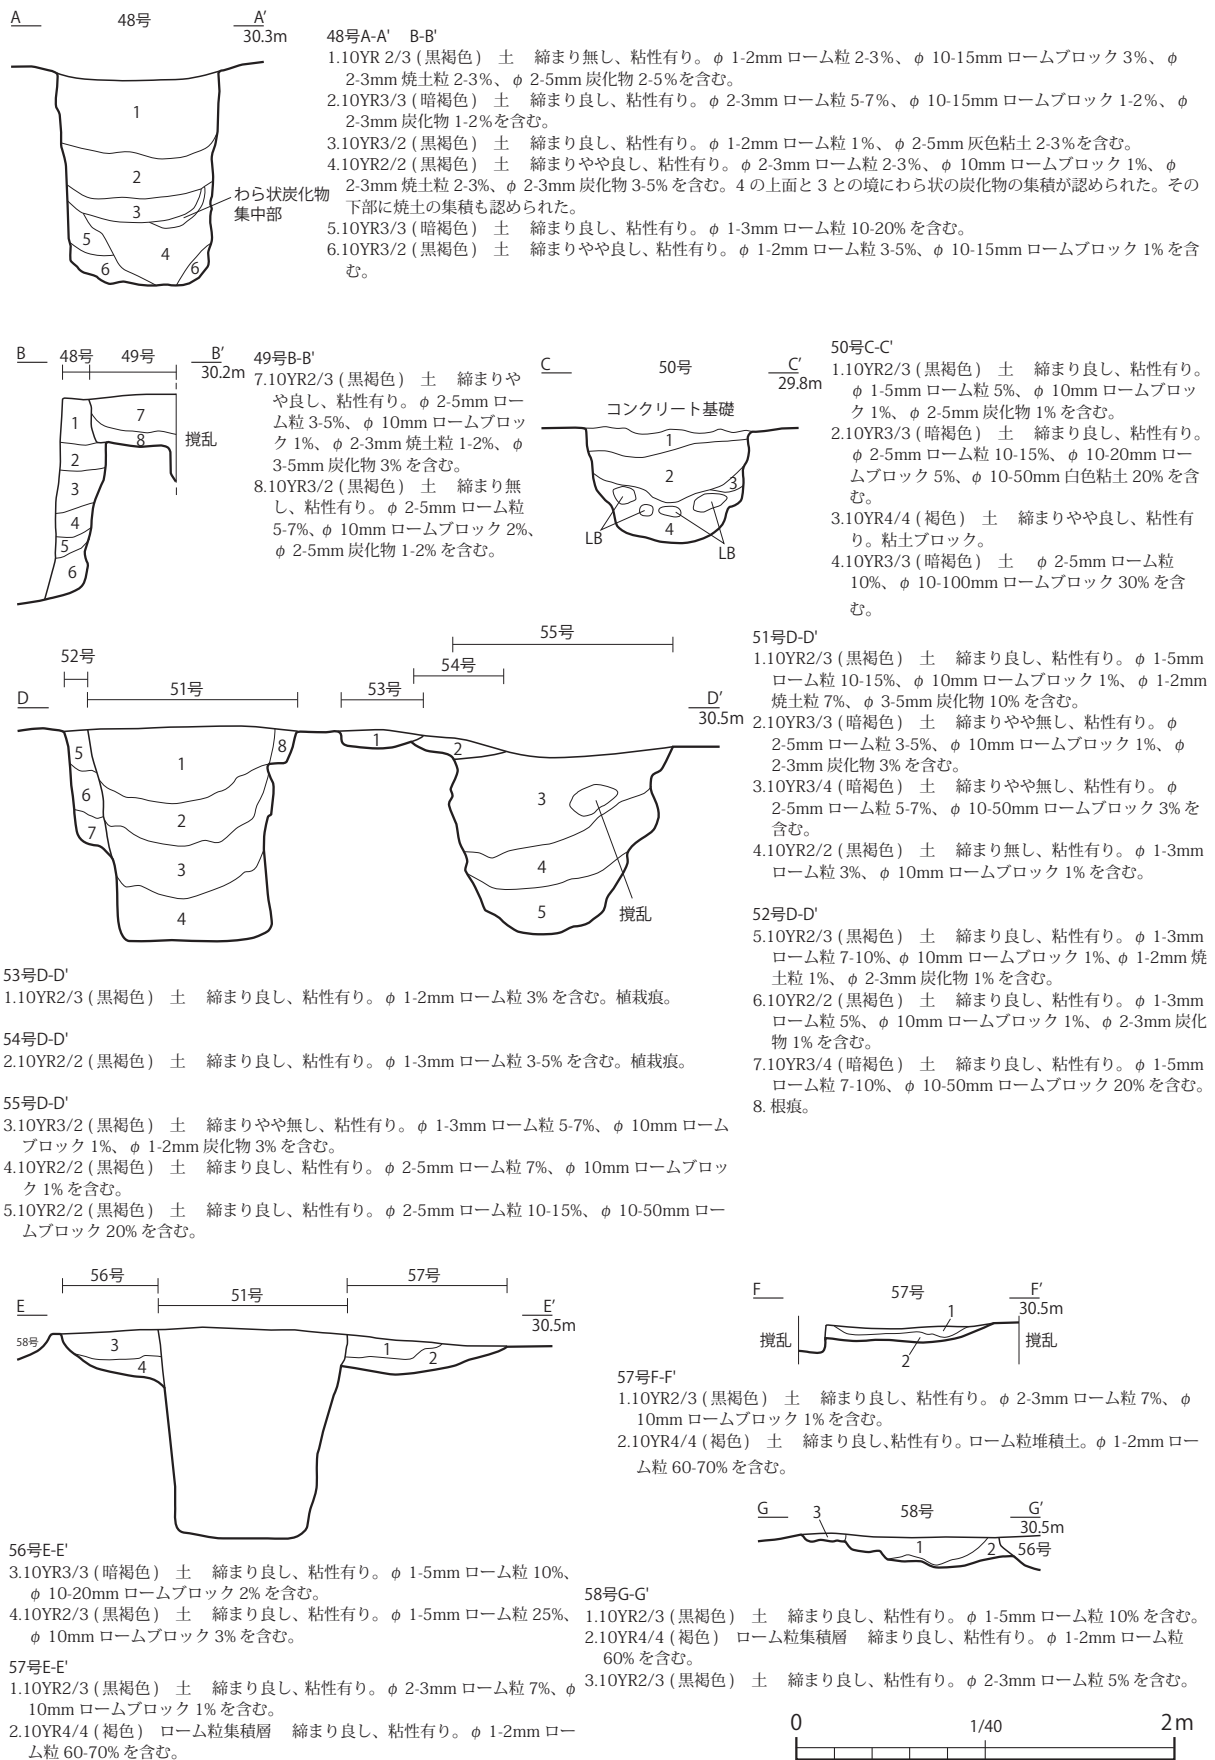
A　48号　A'
30.3m

1
2
3
4
5
6
6
わら状炭化物集中部

48号A-A'　B-B'
1.10YR 2/3 (黒褐色)　土　締まり無し、粘性有り。φ 1-2mm ローム粒 2-3%、φ 10-15mm ロームブロック 3%、φ 2-3mm 焼土粒 2-3%、φ 2-5mm 炭化物 2-5%を含む。
2.10YR3/3 (暗褐色)　土　締まり良し、粘性有り。φ 2-3mm ローム粒 5-7%、φ 10-15mm ロームブロック 1-2%、φ 2-3mm 炭化物 1-2%を含む。
3.10YR3/2 (黒褐色)　土　締まり良し、粘性有り。φ 1-2mm ローム粒 1%、φ 2-5mm 灰色粘土 2-3%を含む。
4.10YR2/2 (黒褐色)　土　締まりやや良し、粘性有り。φ 2-3mm ローム粒 2-3%、φ 10mm ロームブロック 1%、φ 2-3mm 焼土粒 2-3%、φ 2-3mm 炭化物 3-5% を含む。4 の上面と 3 との境にわら状の炭化物の集積が認められた。その下部に焼土の集積も認められた。
5.10YR3/3 (暗褐色)　土　締まり良し、粘性有り。φ 1-3mm ローム粒 10-20% を含む。
6.10YR3/2 (黒褐色)　土　締まりやや良し、粘性有り。φ 1-2mm ローム粒 3-5%、φ 10-15mm ロームブロック 1% を含む。

B　48号　49号　B'
30.2m
1
2
3
4
5
6
7
8
撹乱

49号B-B'
7.10YR2/3 (黒褐色)　土　締まりやや良し、粘性有り。φ 2-5mm ローム粒 3-5%、φ 10mm ロームブロック 1%、φ 2-3mm 焼土粒 1-2%、φ 3-5mm 炭化物 3% を含む。
8.10YR3/2 (黒褐色)　土　締まり無し、粘性有り。φ 2-5mm ローム粒 5-7%、φ 10mm ロームブロック 2%、φ 2-5mm 炭化物 1-2% を含む。

C　50号　C'
29.8m
コンクリート基礎
1
2
3
4
LB
LB

50号C-C'
1.10YR2/3 (黒褐色)　土　締まり良し、粘性有り。φ 1-5mm ローム粒 5%、φ 10mm ロームブロック 1%、φ 2-5mm 炭化物 1% を含む。
2.10YR3/3 (暗褐色)　土　締まり良し、粘性有り。φ 2-5mm ローム粒 10-15%、φ 10-20mm ロームブロック 5%、φ 10-50mm 白色粘土 20% を含む。
3.10YR4/4 (褐色)　土　締まりやや良し、粘性有り。粘土ブロック。
4.10YR3/3 (暗褐色)　土　φ 2-5mm ローム粒 10%、φ 10-100mm ロームブロック 30% を含む。

52号
D　51号　53号　54号　55号　D'
30.5m
1
2
3
4
5
6
7
8
1
2
3
4
5
撹乱

51号D-D'
1.10YR2/3 (黒褐色)　土　締まり良し、粘性有り。φ 1-5mm ローム粒 10-15%、φ 10mm ロームブロック 1%、φ 1-2mm 焼土粒 7%、φ 3-5mm 炭化物 10% を含む。
2.10YR3/3 (暗褐色)　土　締まりやや無し、粘性有り。φ 2-5mm ローム粒 3-5%、φ 10mm ロームブロック 1%、φ 2-3mm 炭化物 3% を含む。
3.10YR3/4 (暗褐色)　土　締まりやや無し、粘性有り。φ 2-5mm ローム粒 5-7%、φ 10-50mm ロームブロック 3% を含む。
4.10YR2/2 (黒褐色)　土　締まり無し、粘性有り。φ 1-3mm ローム粒 3%、φ 10mm ロームブロック 1% を含む。

52号D-D'
5.10YR2/3 (黒褐色)　土　締まり良し、粘性有り。φ 1-3mm ローム粒 7-10%、φ 10mm ロームブロック 1%、φ 1-2mm 焼土粒 1%、φ 2-3mm 炭化物 1% を含む。
6.10YR2/2 (黒褐色)　土　締まり良し、粘性有り。φ 1-3mm ローム粒 5%、φ 10mm ロームブロック 1%、φ 2-3mm 炭化物 1% を含む。
7.10YR3/4 (暗褐色)　土　締まり良し、粘性有り。φ 1-5mm ローム粒 7-10%、φ 10-50mm ロームブロック 20% を含む。
8. 根痕。

53号D-D'
1.10YR2/3 (黒褐色)　土　締まり良し、粘性有り。φ 1-2mm ローム粒 3% を含む。植栽痕。

54号D-D'
2.10YR2/2 (黒褐色)　土　締まり良し、粘性有り。φ 1-3mm ローム粒 3-5% を含む。植栽痕。

55号D-D'
3.10YR3/2 (黒褐色)　土　締まりやや無し、粘性有り。φ 1-3mm ローム粒 5-7%、φ 10mm ロームブロック 1%、φ 1-2mm 炭化物 3% を含む。
4.10YR2/2 (黒褐色)　土　締まり良し、粘性有り。φ 2-5mm ローム粒 7%、φ 10mm ロームブロック 1% を含む。
5.10YR2/2 (黒褐色)　土　締まり良し、粘性有り。φ 2-5mm ローム粒 10-15%、φ 10-50mm ロームブロック 20% を含む。

E　56号　51号　57号　E'
30.5m
58号
3
4
1
2

F　57号　F'
30.5m
撹乱
1
2
撹乱

57号F-F'
1.10YR2/3 (黒褐色)　土　締まり良し、粘性有り。φ 2-3mm ローム粒 7%、φ 10mm ロームブロック 1% を含む。
2.10YR4/4 (褐色)　土　締まり良し、粘性有り。ローム粒堆積土。φ 1-2mm ローム粒 60-70% を含む。

G　58号　G'
30.5m
3
1
2
56号

56号E-E'
3.10YR3/3 (暗褐色)　土　締まり良し、粘性有り。φ 1-5mm ローム粒 10%、φ 10-20mm ロームブロック 2% を含む。
4.10YR2/3 (黒褐色)　土　締まり良し、粘性有り。φ 1-5mm ローム粒 25%、φ 10mm ロームブロック 3% を含む。

57号E-E'
1.10YR2/3 (黒褐色)　土　締まり良し、粘性有り。φ 2-3mm ローム粒 7%、φ 10mm ロームブロック 1% を含む。
2.10YR4/4 (褐色)　ローム粒集積層　締まり良し、粘性有り。φ 1-2mm ローム粒 60-70% を含む。

58号G-G'
1.10YR2/3 (黒褐色)　土　締まり良し、粘性有り。φ 1-5mm ローム粒 10% を含む。
2.10YR4/4 (褐色)　ローム粒集積層　締まり良し、粘性有り。φ 1-2mm ローム粒 60% を含む。
3.10YR2/3 (黒褐色)　土　締まり良し、粘性有り。φ 2-3mm ローム粒 5% を含む。

0　1/40　2m